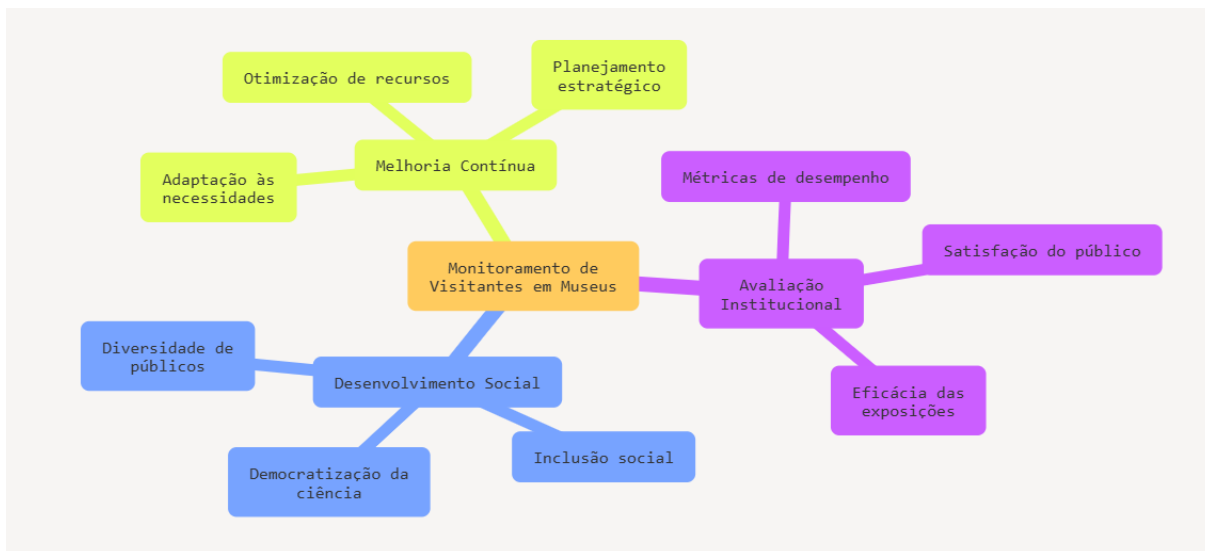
Otimização de recursos

Planejamento estratégico

Melhoria Contínua

Adaptação às necessidades

Monitoramento de Visitantes em Museus

Métricas de desempenho

Satisfação do público

Avaliação Institucional

Eficácia das exposições

Diversidade de públicos

Desenvolvimento Social

Democratização da ciência

Inclusão social